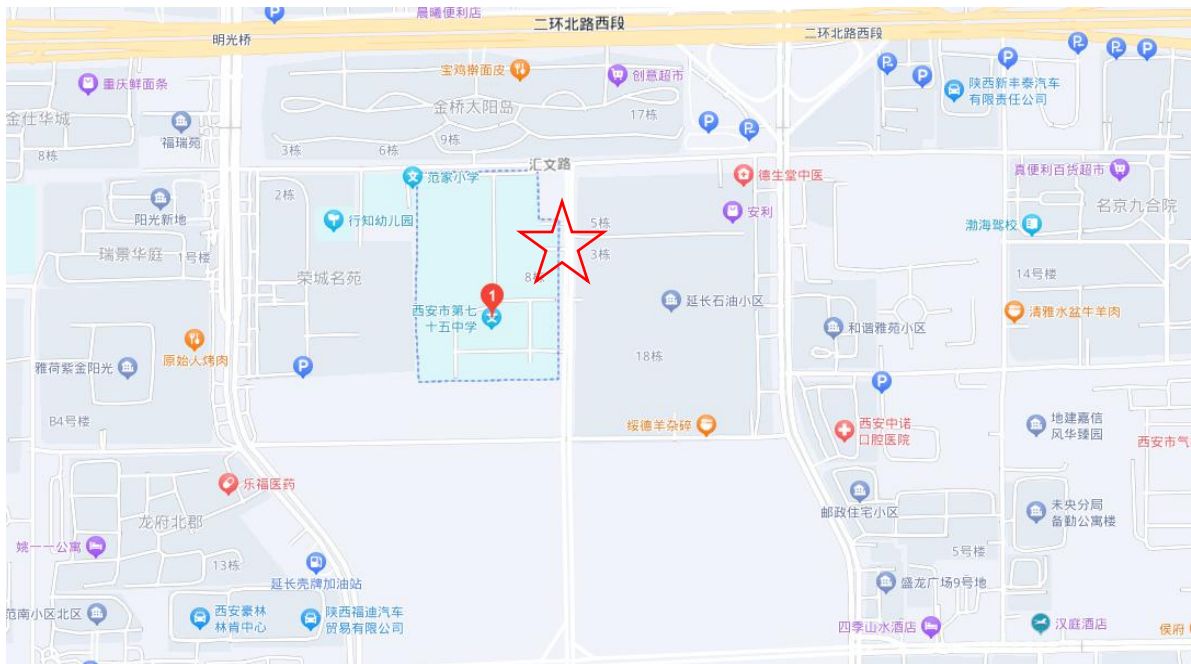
晨曦便利店
二环北路西段
明光桥
二环北路西段
宝鸡擀面皮
创意超市
重庆鲜面条
陕西新丰泰汽车有限责任公司
金桥太阳岛
金仕华城
福瑞苑
17栋
8栋
3栋
6栋
9栋
汇文路
范家小学
德生堂中医
真便利百货超市
2栋
阳光新地
行知幼儿园
5栋
安利
名京九合院
渤海驾校
瑞景华庭
1号楼
3栋
荣城名苑
14号楼
8栋
1
西安市第七十五中学
延长石油小区
清雅水盆牛羊肉
和谐雅苑小区
原始人烤肉
雅荷紫金阳光
18栋
B4号楼
绥德羊杂碎
西安中诺口腔医院
地建嘉信风华臻园
西安市气
乐福医药
未央分局备勤公寓楼
邮政住宅小区
龙府北郡
姚一一公寓
5号楼
13栋
延长壳牌加油站
盛龙广场9号地
范南小区北区
西安豪林林肯中心
陕西福迪汽车贸易有限公司
四季山水酒店
汉庭酒店
侯府